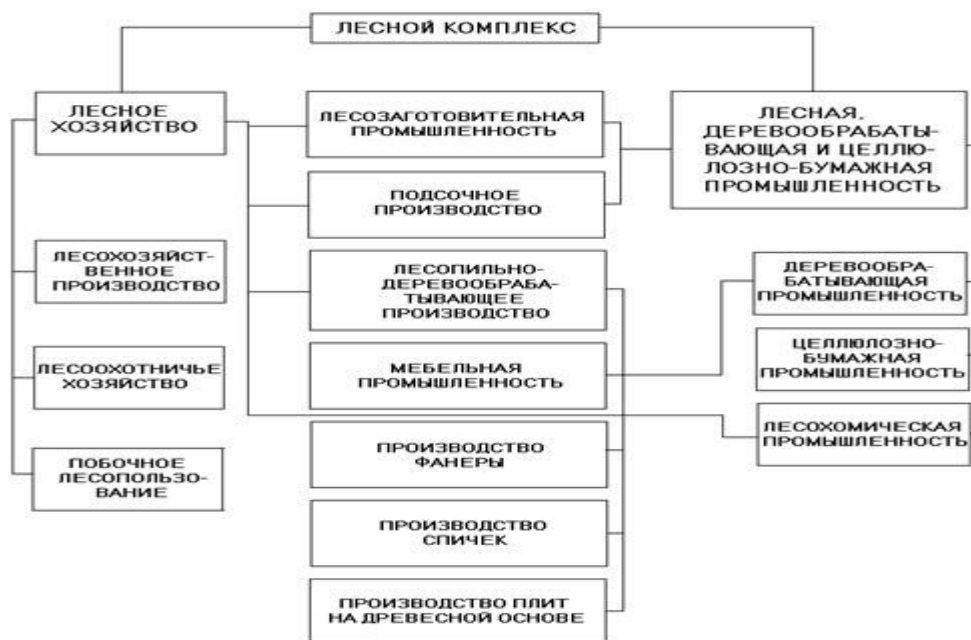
ЛЕСНОЙ КОМПЛЕКС

ЛЕСНОЕ ХОЗЯЙСТВО

ЛЕСОЗАГОТОВИТЕЛЬНАЯ ПРОМЫШЛЕННОСТЬ

ЛЕСНАЯ, ДЕРЕВООБРАБАТЫВАЮЩАЯ И ЦЕЛЛЮЛОЗНО-БУМАЖНАЯ ПРОМЫШЛЕННОСТЬ

ПОДСОЧНОЕ ПРОИЗВОДСТВО

ЛЕСОХОЗЯЙСТВЕННОЕ ПРОИЗВОДСТВО

ЛЕСОПИЛЬНО-ДЕРЕВООБРАБАТЫВАЮЩЕЕ ПРОИЗВОДСТВО

ДЕРЕВООБРАБАТЫВАЮЩАЯ ПРОМЫШЛЕННОСТЬ

ЛЕСООХОТНИЧЬЕ ХОЗЯЙСТВО

МЕБЕЛЬНАЯ ПРОМЫШЛЕННОСТЬ

ЦЕЛЛЮЛОЗНО-БУМАЖНАЯ ПРОМЫШЛЕННОСТЬ

ЛЕСОХОМИЧЕСКАЯ ПРОМЫШЛЕННОСТЬ

ПОБОЧНОЕ ЛЕСОПОЛЬЗОВАНИЕ

ПРОИЗВОДСТВО ФАНЕРЫ

ПРОИЗВОДСТВО СПИЧЕК

ПРОИЗВОДСТВО ПЛИТ НА ДРЕВЕСНОЙ ОСНОВЕ